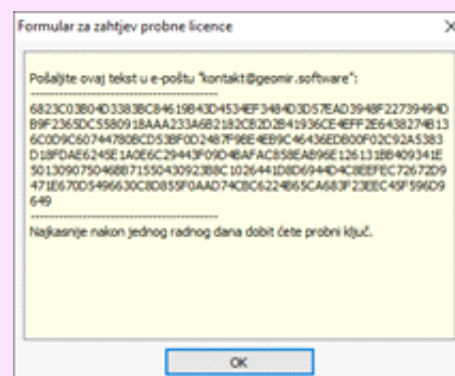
Formular za zahtjev probne licence

Pošaljite ovaj tekst u e-poštu "kontakt@geomir.software":
------------------------------------------------------------
6823C03B04D3383BC84619B43D4534EF3484D3D57EAD3948F22739494DB9F2365DC5580918AAA233A6B2182CB2D2B41936CE4EFF2E643827481 36C0D9C60744780BCD53BF0D2487F98E4EB9C46436EDB00F02C92A5383D18FDAE6245E1A0E6C29443F09D48AFAC858EAB96E126131B8409341E5013090750468B71550430923B8C1026441D8D6944D4C8EEFEC72672D9471E670D5496630C8D855F0AAD74C8C6224B65CA683F23EEC45F596D9649
------------------------------------------------------------
Najkasnije nakon jednog radnog dana dobit ćete probni ključ.

OK